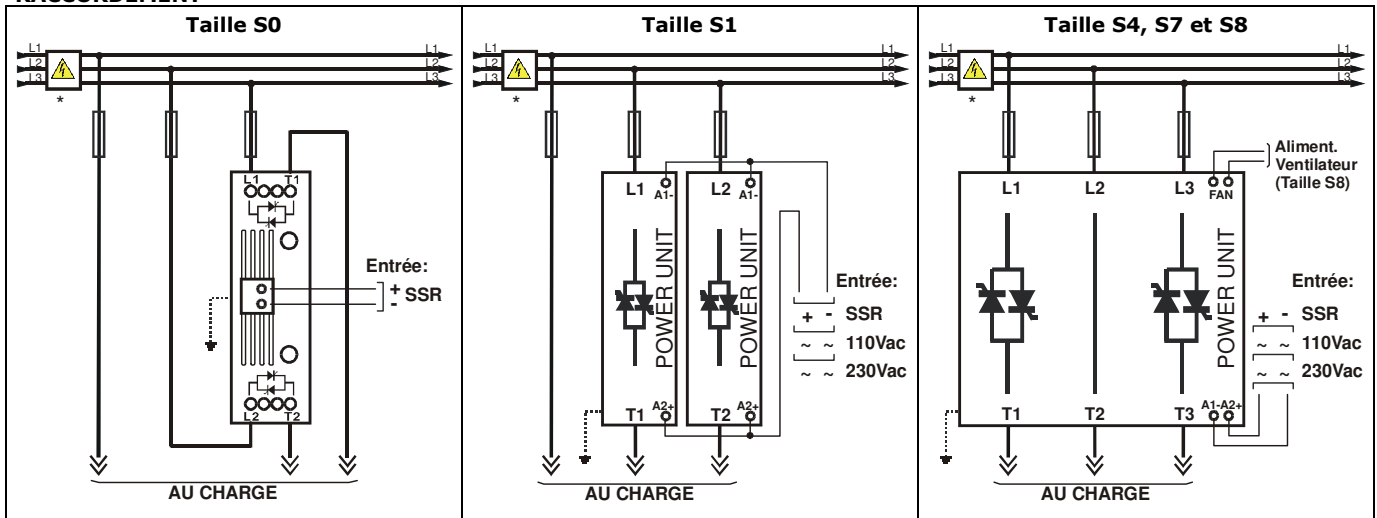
RACCORDEMENT

Taille S0

L1 L2 L3

L1 L2 L3

*

L1 T1

L2 T2

Entrée:

+ -

SSR

AU CHARGE

Taille S1

L1 L2 L3

L1 L2 L3

*

L1 A1-

L2 A1-

POWER UNIT

POWER UNIT

T1 A2+

T2 A2+

Entrée:

+ - SSR

~ ~ 110Vac

~ ~ 230Vac

AU CHARGE

Taille S4, S7 et S8

L1 L2 L3

L1 L2 L3

*

Aliment. Ventilateur (Taille S8)

L1

L2

L3

FAN

POWER UNIT

Entrée:

+ - SSR

~ ~ 110Vac

~ ~ 230Vac

T1

T2

T3

A1- A2+

AU CHARGE